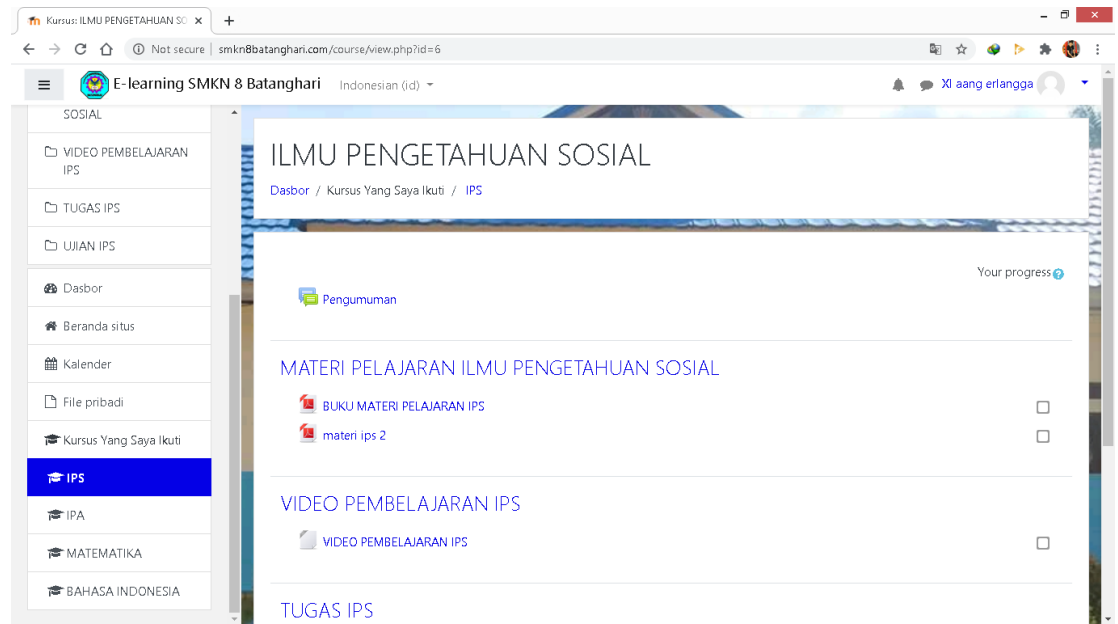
Kursus: ILMU PENGETAHUAN SO ×
+

Not secure | smkn8batanghari.com/course/view.php?id=6

E-learning SMKN 8 Batanghari   Indonesian (id)
XI aang erlangga

SOSIAL
VIDEO PEMBELAJARAN IPS
TUGAS IPS
UJIAN IPS
Dasbor
Beranda situs
Kalender
File pribadi
Kursus Yang Saya Ikuti
IPS
IPA
MATEMATIKA
BAHASA INDONESIA

ILMU PENGETAHUAN SOSIAL
Dasbor / Kursus Yang Saya Ikuti / IPS

Your progress

Pengumuman

MATERI PELAJARAN ILMU PENGETAHUAN SOSIAL
BUKU MATERI PELAJARAN IPS
materi ips 2

VIDEO PEMBELAJARAN IPS
VIDEO PEMBELAJARAN IPS

TUGAS IPS